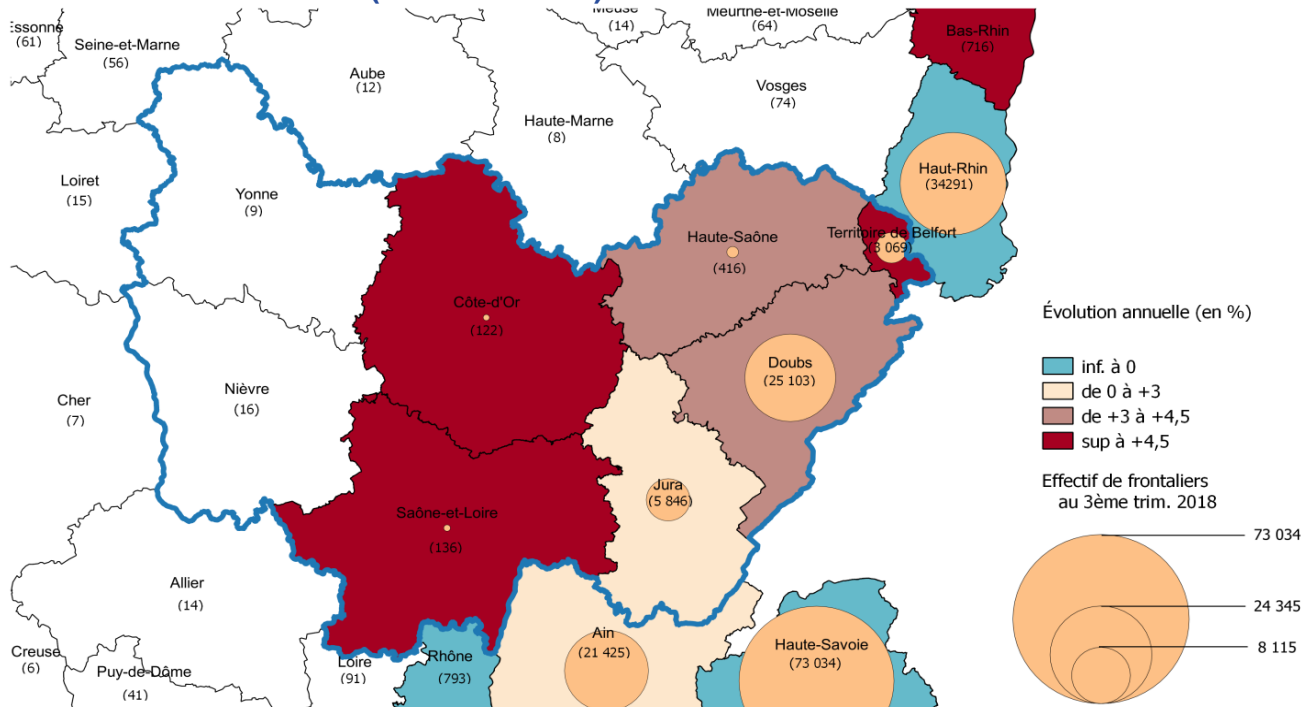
Essonne
(61)
Seine-et-Marne
(56)
Meuse
(14)
Meurthe-et-Moselle
(64)
Bas-Rhin
(716)
Aube
(12)
Vosges
(74)
Haute-Marne
(8)
Loiret
(15)
Yonne
(9)
Haut-Rhin
(34291)
Haute-Saône
(416)
Territoire de Belfort
(3 069)
Côte-d'Or
(122)
Évolution annuelle (en %)
Doubs
(25 103)
inf. à 0
de 0 à +3
de +3 à +4,5
sup à +4,5
Cher
(7)
Nièvre
(16)
Jura
(5 846)
Effectif de frontaliers
au 3ème trim. 2018
Saône-et-Loire
(136)
73 034
24 345
8 115
Allier
(14)
Ain
(21 425)
Haute-Savoie
(73 034)
Creuse
(6)
Puy-de-Dôme
(41)
Loire
(91)
Rhône
(793)